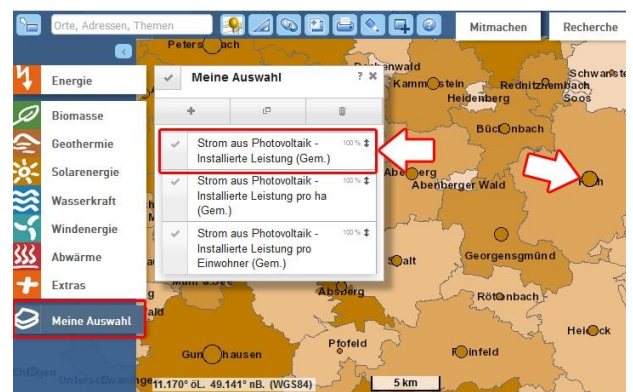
Orte, Adressen, Themen

Mitmachen

Recherche

Energie

Biomasse

Geothermie

Solarenergie

Wasserkraft

Windenergie

Abwärme

Extras

Meine Auswahl

Meine Auswahl

? ×

+

Strom aus Photovoltaik - Installierte Leistung (Gem.)

100 %

Strom aus Photovoltaik - Installierte Leistung pro ha (Gem.)

100 %

Strom aus Photovoltaik - Installierte Leistung pro Einwohner (Gem.)

100 %

Peters ach

wald

Kamm stein

Rednitzhembach

Schwarzen

Heidenberg

Soos

Büchenbach

Abenberg

Abenberger Wald

Roth

Georgensgmünd

Spalt

Abenberg

Röttenbach

Heideck

Pfofeld

Gunzenhausen

Pleinfeld

11.170° öL. 49.141° nB. (WGS84)

5 km